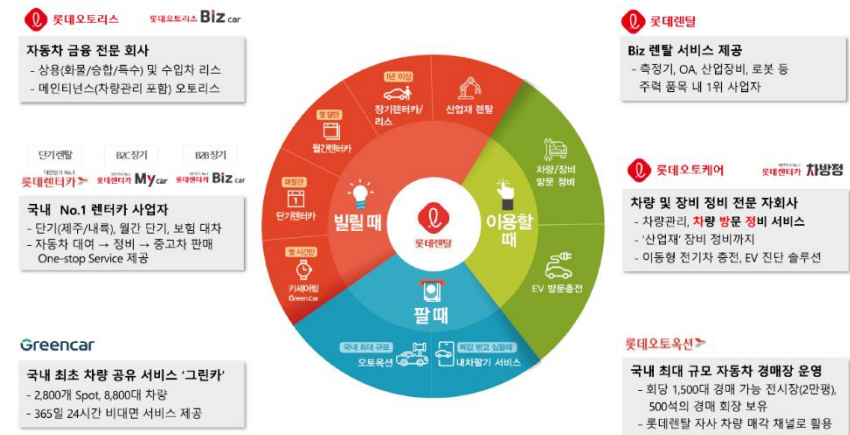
롯데오토리스 롯데오토리스 Biz car

자동차 금융 전문 회사
- 상용(화물/승합/특수) 및 수입차 리스
- 메인티넌스(차량관리 포함) 오토리스

단기렌탈 B2C장기 B2B장기
롯데렌터카 롯데렌터카 My car 롯데렌터카 Biz car

국내 No.1 렌터카 사업자
- 단기(제주/내륙), 월간 단기, 보험 대차
- 자동차 대여 → 정비 → 중고차 판매 One-stop Service 제공

Greencar

국내 최초 차량 공유 서비스 '그린카'
- 2,800개 Spot, 8,800대 차량
- 365일 24시간 비대면 서비스 제공

1년 이상
장기렌터카/리스
산업재 렌탈
월 단위
월간렌터카
하루단위
단기렌터카
몇 시간만
카셰어링 Greencar
빌릴 때
롯데렌탈
이용할 때
차량/장비 방문 정비
EV 방문충전
팔 때
국내 최대 규모
오토옥션
제값 받고 싶을때
내차팔기 서비스

롯데렌탈

Biz 렌탈 서비스 제공
- 측정기, OA, 산업장비, 로봇 등 주력 품목 내 1위 사업자

롯데오토케어 차방정

차량 및 장비 정비 전문 자회사
- 차량관리, 차량 방문 정비 서비스
- '산업재' 장비 정비까지
- 이동형 전기차 충전, EV 진단 솔루션

롯데오토옥션

국내 최대 규모 자동차 경매장 운영
- 회당 1,500대 경매 가능 전시장(2만평), 500석의 경매 회장 보유
- 롯데렌탈 자사 차량 매각 채널로 활용